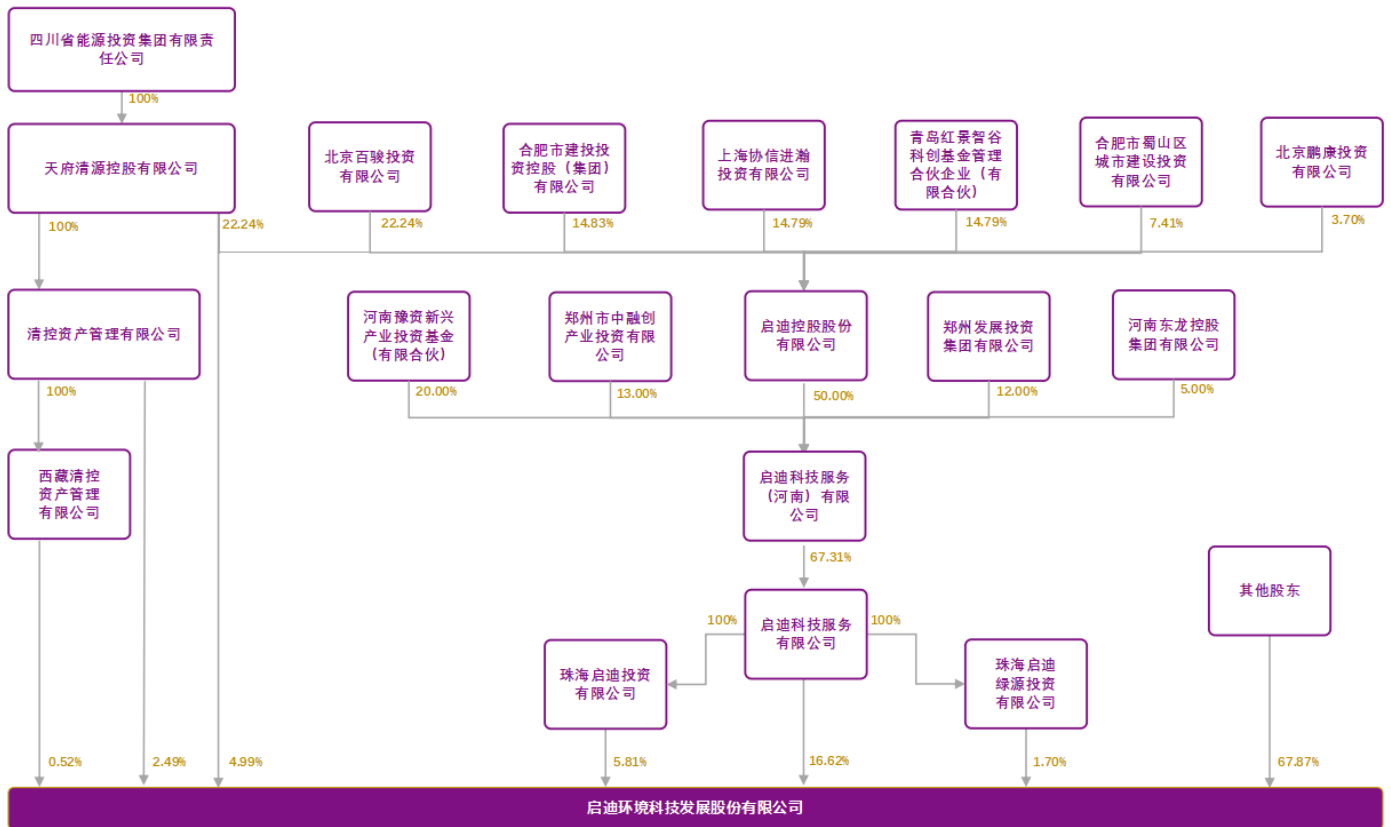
四川省能源投资集团有限责任公司

100%

天府清源控股有限公司

北京百骏投资有限公司

合肥市建投投资控股（集团）有限公司

上海协信进瀚投资有限公司

青岛红景智谷科创基金管理合伙企业（有限合伙）

合肥市蜀山区城市建设投资有限公司

北京鹏康投资有限公司

100%

22.24%

22.24%

14.83%

14.79%

14.79%

7.41%

3.70%

清控资产管理有限公司

河南豫资新兴产业投资基金（有限合伙）

郑州市中融创产业投资有限公司

启迪控股股份有限公司

郑州发展投资集团有限公司

河南东龙控股集团有限公司

100%

20.00%

13.00%

50.00%

12.00%

5.00%

西藏清控资产管理有限公司

启迪科技服务（河南）有限公司

67.31%

其他股东

100%

启迪科技服务有限公司

100%

珠海启迪投资有限公司

珠海启迪绿源投资有限公司

0.52%

2.49%

4.99%

5.81%

16.62%

1.70%

67.87%

启迪环境科技发展股份有限公司